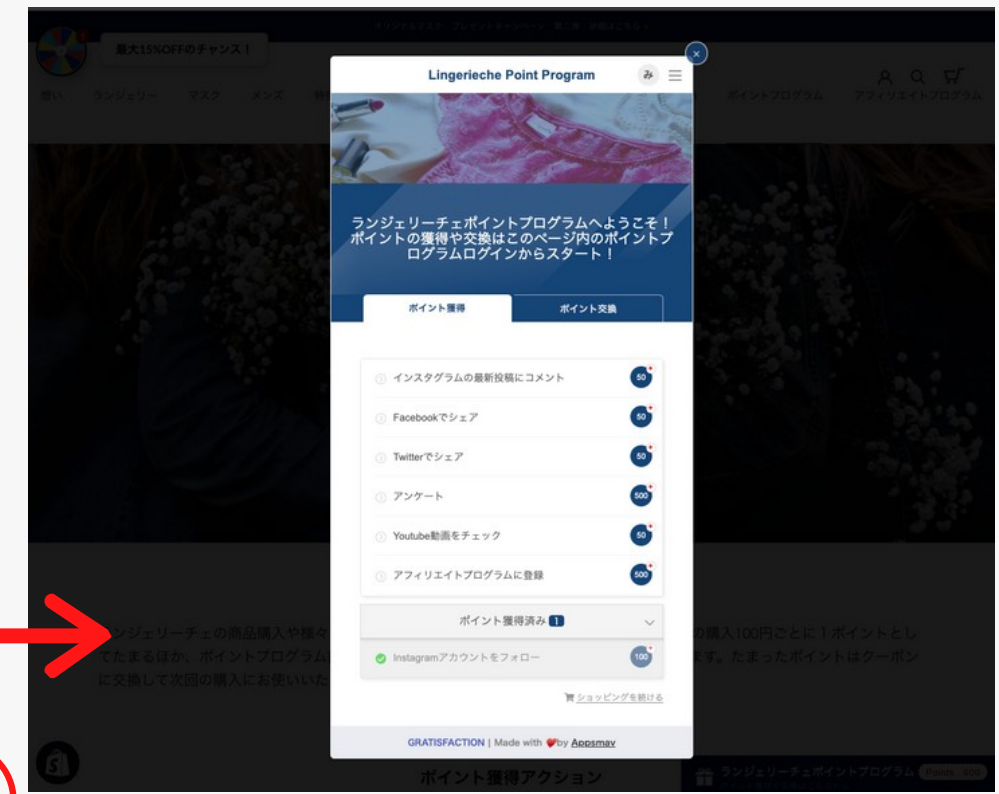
最大15%OFFのチャンス！

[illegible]

ランジェリー　マスク　メンズ

ポイントプログラム　アフィリエイトプログラム

Lingerieche Point Program

み

ランジェリーチェポイントプログラムへようこそ！ポイントの獲得や交換はこのページ内のポイントプログラムログインからスタート！

ポイント獲得

ポイント交換

インスタグラムの最新投稿にコメント 50

Facebookでシェア 50

Twitterでシェア 50

アンケート 500

Youtube動画をチェック 50

アフィリエイトプログラムに登録 500

ポイント獲得済み 1

Instagramアカウントをフォロー 100

ショッピングを続ける

GRATISFACTION | Made with by Appsmav

ンジェリーチェの商品購入や様々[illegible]の購入100円ごとに１ポイントとしてたまるほか、ポイントプログラム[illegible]す。たまったポイントはクーポンに交換して次回の購入にお使いいた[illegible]

ポイント獲得アクション

ランジェリーチェポイントプログラム Points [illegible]